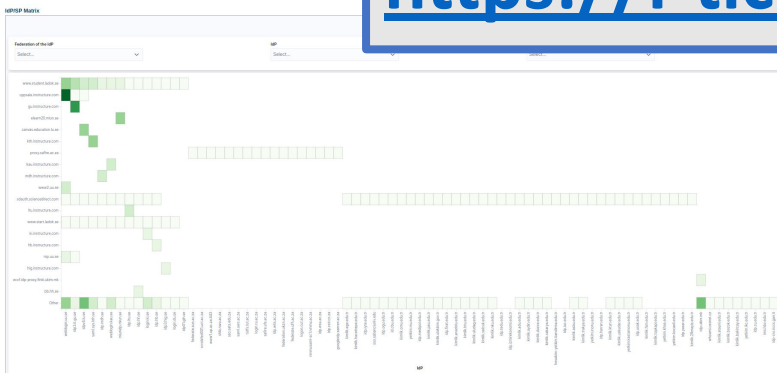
IdP/SP Matrix

https://ide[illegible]

Federation of the IdP
Select...

IdP
Select...

Select...

www.student.ladok.se
ogpsamt.instructure.com
gu.instructure.com
eteam20.miun.se
canvas.education.lu.se
kth.instructure.com
press.saffire.su.se
hkv.instructure.com
mdh.instructure.com
weedit.uu.se
eduadh.sciencedirect.com
liu.instructure.com
www.start.ladok.se
lu.instructure.com
hb.instructure.com
mp.uu.se
hig.instructure.com
sunet-idp-proxy.fida.storm.nsk
idp.lth.se
Other

IdP